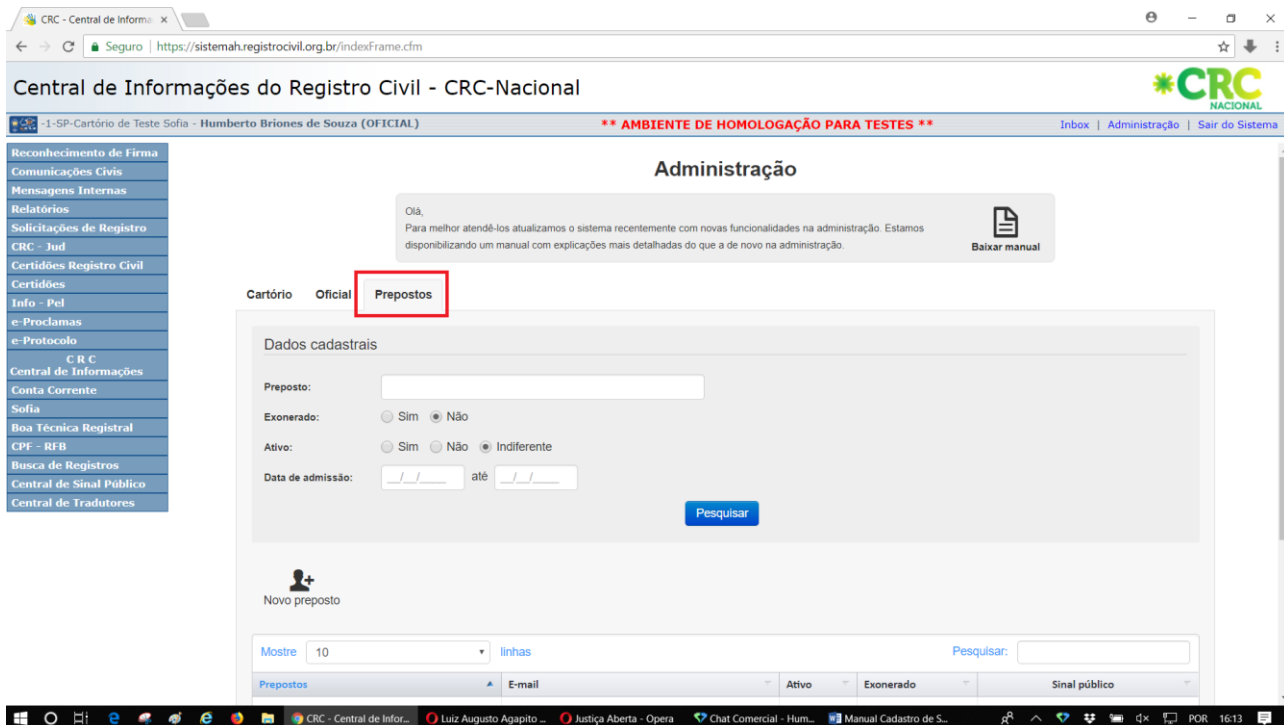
CRC - Central de Informa ×

Seguro | https://sistemah.registrocivil.org.br/indexFrame.cfm

Central de Informações do Registro Civil - CRC-Nacional

CRC NACIONAL

-1-SP-Cartório de Teste Sofia - Humberto Briones de Souza (OFICIAL)

** AMBIENTE DE HOMOLOGAÇÃO PARA TESTES **

Inbox | Administração | Sair do Sistema

Reconhecimento de Firma
Comunicações Civis
Mensagens Internas
Relatórios
Solicitações de Registro
CRC - Jud
Certidões Registro Civil
Certidões
Info - Pel
e-Proclamas
e-Protocolo
C R C
Central de Informações
Conta Corrente
Sofia
Boa Técnica Registral
CPF - RFB
Busca de Registros
Central de Sinal Público
Central de Tradutores

Administração

Olá,
Para melhor atendê-los atualizamos o sistema recentemente com novas funcionalidades na administração. Estamos disponibilizando um manual com explicações mais detalhadas do que a de novo na administração.

Baixar manual

Cartório Oficial Prepostos

Dados cadastrais

Preposto:

Exonerado: Sim Não

Ativo: Sim Não Indiferente

Data de admissão: __/__/____ até __/__/____

Pesquisar

Novo preposto

Mostre 10 linhas

Pesquisar:

| Prepostos | E-mail | Ativo | Exonerado | Sinal público |
|---|---|---|---|---|

CRC - Central de Infor... Luiz Augusto Agapito ... Justiça Aberta - Opera Chat Comercial - Hum... Manual Cadastro de S... POR 16:13